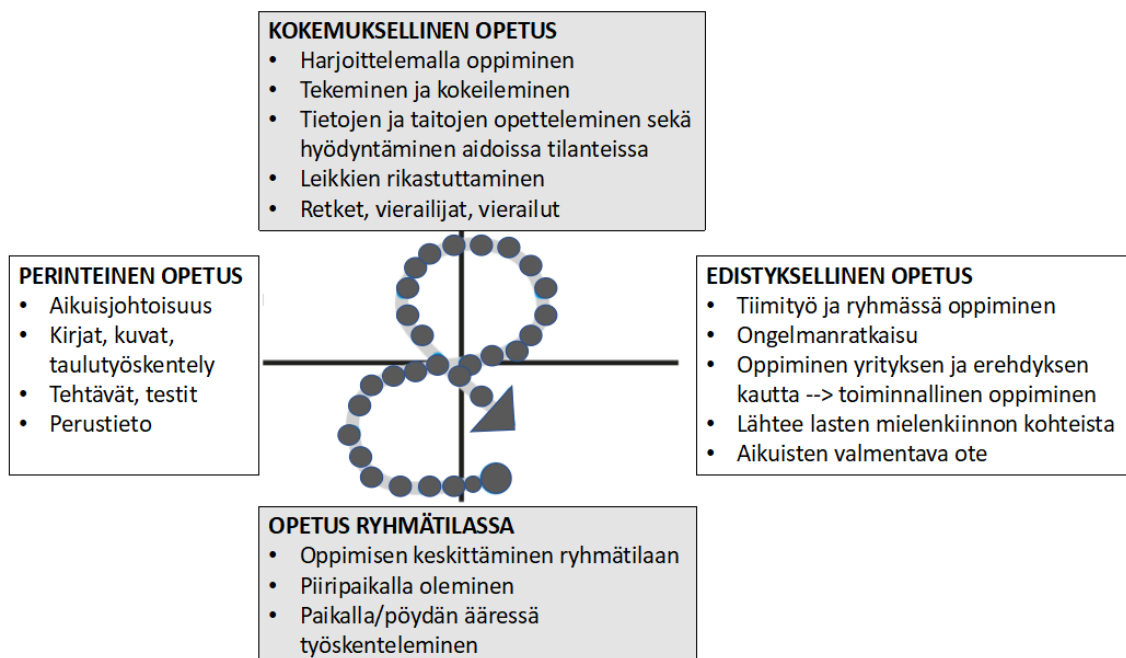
KOKEMUKSELLINEN OPETUS
• Harjoittelemalla oppiminen
• Tekeminen ja kokeileminen
• Tietojen ja taitojen opetteleminen sekä hyödyntäminen aidoissa tilanteissa
• Leikkien rikastuttaminen
• Retket, vierailijat, vierailut

PERINTEINEN OPETUS
• Aikuisjohtoisuus
• Kirjat, kuvat, taulutyöskentely
• Tehtävät, testit
• Perustieto

EDISTYKSELLINEN OPETUS
• Tiimityö ja ryhmässä oppiminen
• Ongelmanratkaisu
• Oppiminen yrityksen ja erehdyksen kautta --> toiminnallinen oppiminen
• Lähtee lasten mielenkiinnon kohteista
• Aikuisten valmentava ote

OPETUS RYHMÄTILASSA
• Oppimisen keskittäminen ryhmätilaan
• Piiripaikalla oleminen
• Paikalla/pöydän ääressä työskenteleminen